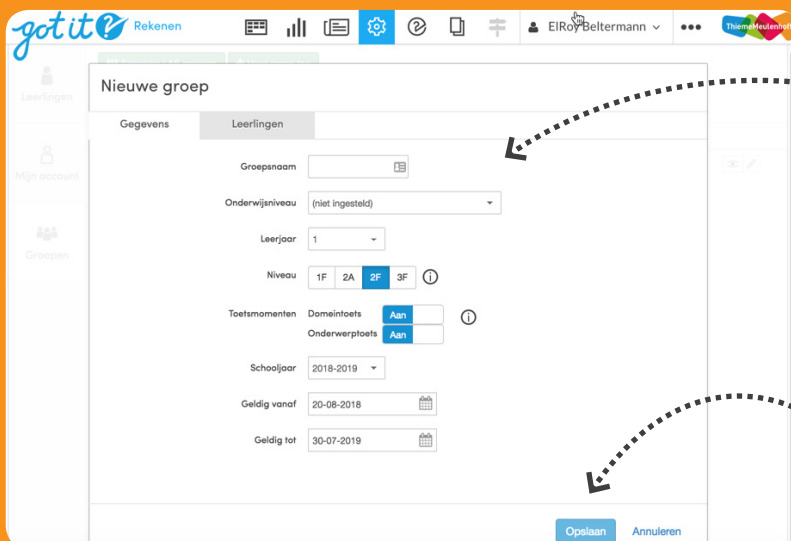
got it? Rekenen

ElRoy Beltermann

ThiemeMeulenhoff

Leerlingen

Mijn account

Groepen

Nieuwe groep

Gegevens

Leerlingen

Groepsnaam

Onderwijsniveau (niet ingesteld)

Leerjaar 1

Niveau 1F 2A 2F 3F

Toetsmomenten Domeintoets Aan Onderwerptoets Aan

Schooljaar 2018-2019

Geldig vanaf 20-08-2018

Geldig tot 30-07-2019

Opslaan Annuleren